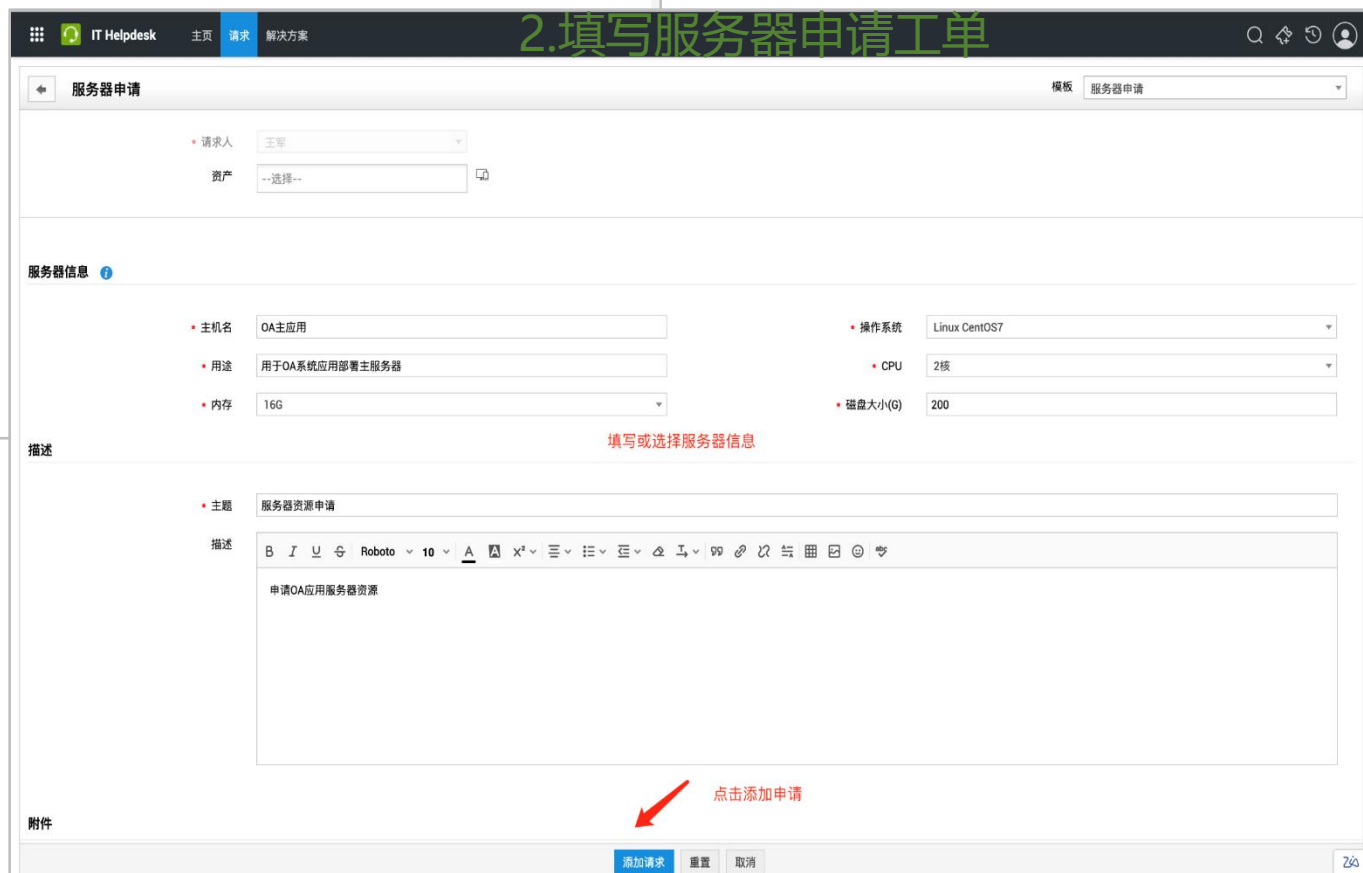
IT Helpdesk 主页 请求 解决方案

2.填写服务器申请工单

服务器申请

模板 服务器申请

• 请求人 王军

资产 --选择--

服务器信息

• 主机名 OA主应用

• 操作系统 Linux CentOS7

• 用途 用于OA系统应用部署主服务器

• CPU 2核

• 内存 16G

• 磁盘大小(G) 200

填写或选择服务器信息

描述

• 主题 服务器资源申请

描述

B I U S Roboto 10 A $X^2$

申请OA应用服务器资源

点击添加申请

附件

添加请求 重置 取消